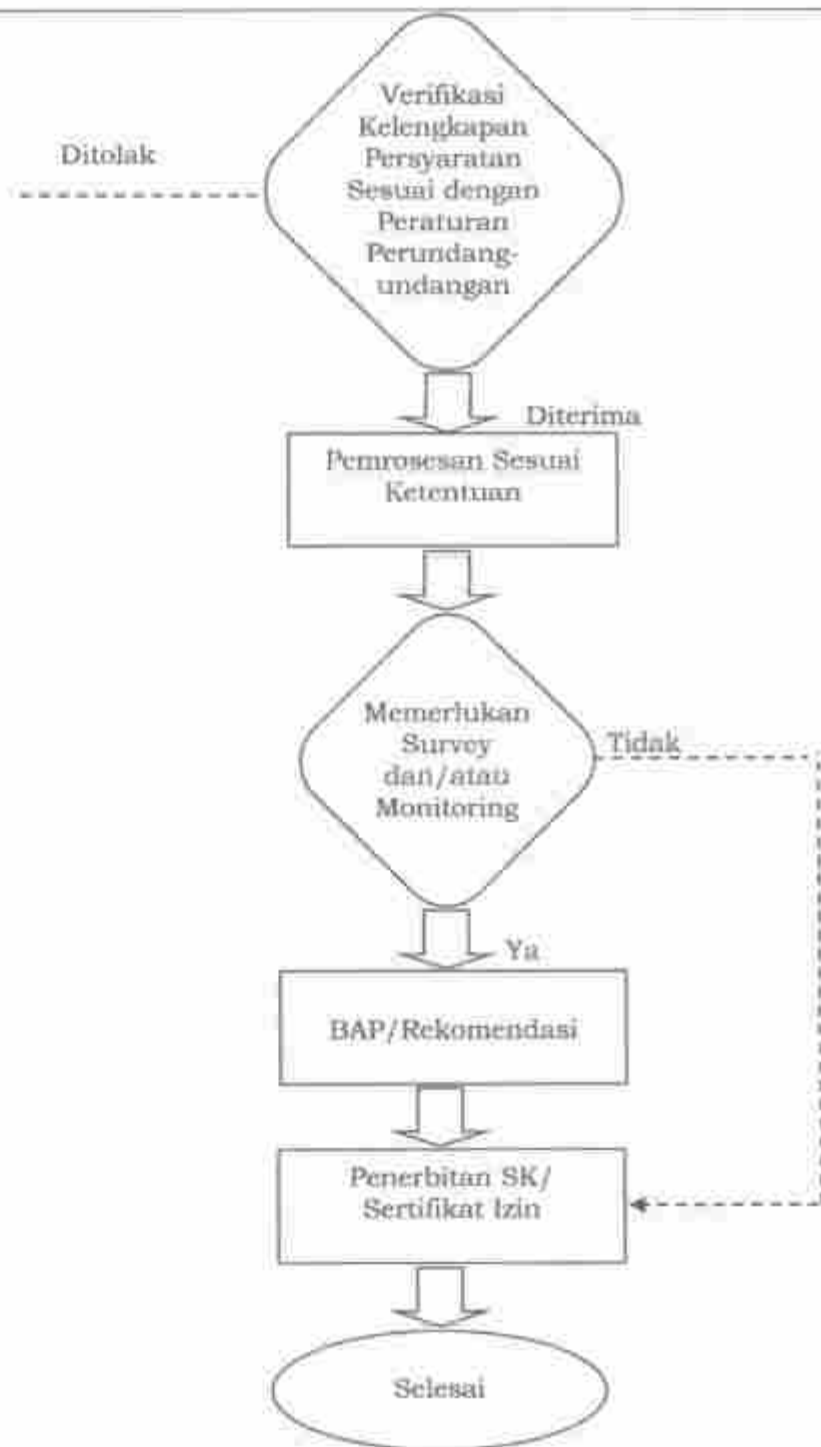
Ditolak

Verifikasi Kelengkapan Persyaratan Sesuai dengan Peraturan Perundang-undangan

Diterima

Pemrosesan Sesuai Ketentuan

Memerlukan Survey dan/atau Monitoring

Tidak

Ya

BAP/Rekomendasi

Penerbitan SK/ Sertifikat Izin

Selesai